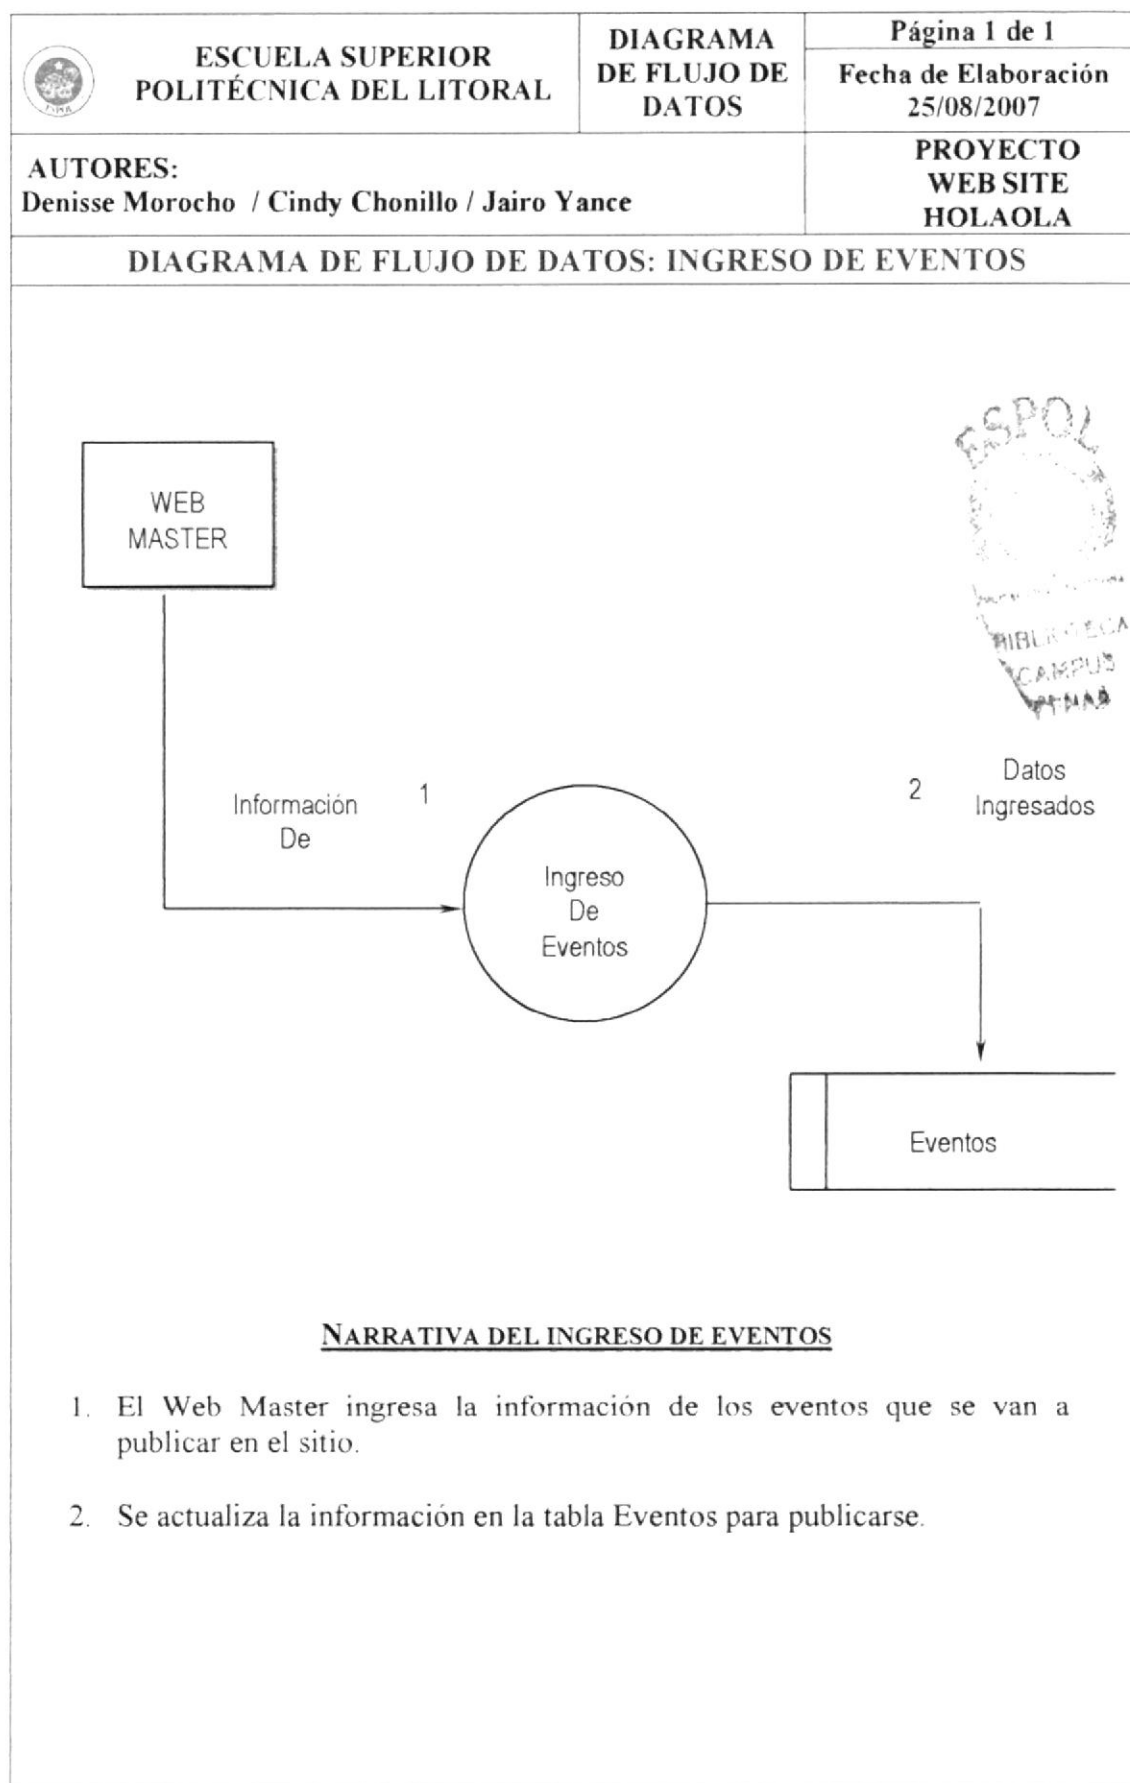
ESCUELA SUPERIOR POLITÉCNICA DEL LITORAL

DIAGRAMA DE FLUJO DE DATOS

Página 1 de 1

Fecha de Elaboración 25/08/2007

AUTORES:
Denisse Morocho / Cindy Chonillo / Jairo Yance

PROYECTO WEB SITE HOLAOLA

DIAGRAMA DE FLUJO DE DATOS: INGRESO DE EVENTOS

ESPOL

BIBLIOTECA CAMPUS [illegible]

WEB MASTER

Información De

1

Ingreso De Eventos

2

Datos Ingresados

Eventos

NARRATIVA DEL INGRESO DE EVENTOS

1. El Web Master ingresa la información de los eventos que se van a publicar en el sitio.

2. Se actualiza la información en la tabla Eventos para publicarse.